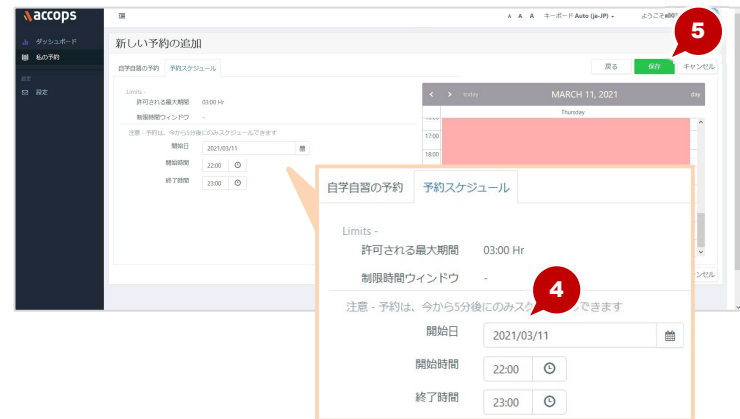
accops

ダッシュボード
私の予約
設定

A A A キーボード Auto (ja-JP) ようこそ

新しい予約の追加

5

戻る 保存 キャンセル

自学自習の予約 予約スケジュール

Limits -
許可される最大期間 03:00 Hr
制限時間ウィンドウ -
注意 - 予約は、今から5分後にのみスケジュールできます
開始日 2021/03/11
開始時間 22:00
終了時間 23:00

today MARCH 11, 2021 day
Thursday
17:00
18:00

キャンセル

自学自習の予約 予約スケジュール

Limits -
許可される最大期間 03:00 Hr
制限時間ウィンドウ -

4

注意 - 予約は、今から5分後にのみスケ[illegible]できます
開始日 2021/03/11
開始時間 22:00
終了時間 23:00